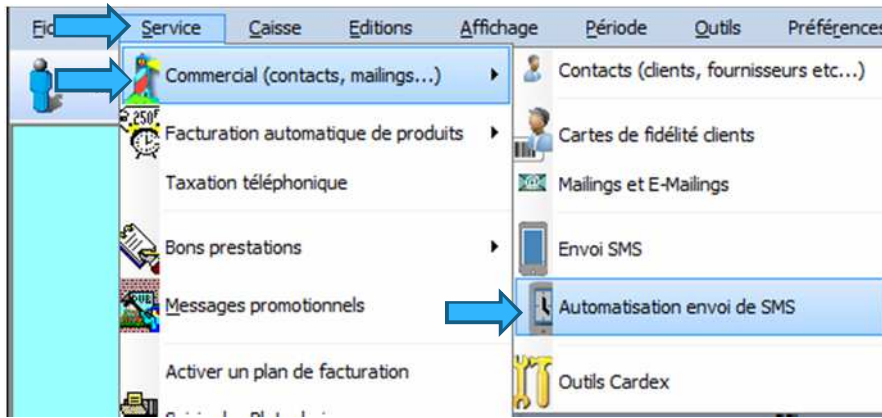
Fic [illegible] Service Caisse Editions Affichage Période Outils Préférences

Commercial (contacts, mailings...)
Facturation automatique de produits
Taxation téléphonique
Bons prestations
Messages promotionnels
Activer un plan de facturation
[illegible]

Contacts (clients, fournisseurs etc...)
Cartes de fidélité clients
Mailings et E-Mailings
Envoi SMS
Automatisation envoi de SMS
Outils Cardex